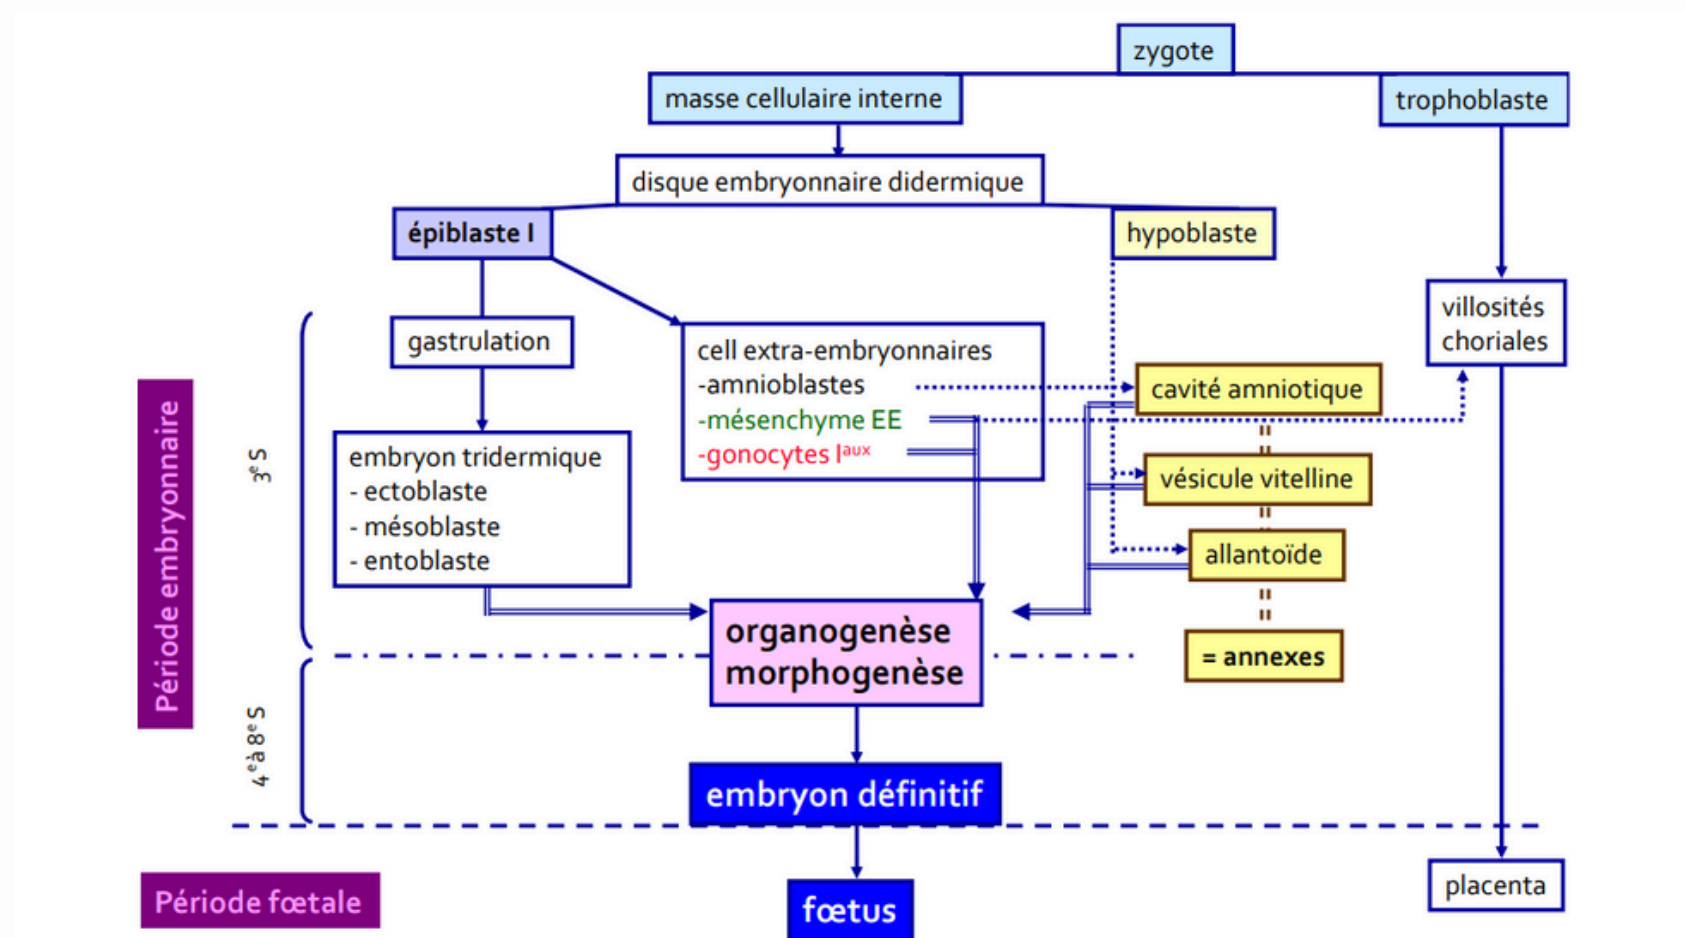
zygote

masse cellulaire interne

trophoblaste

disque embryonnaire didermique

épiblaste I

hypoblaste

villosités choriales

gastrulation

cell extra-embryonnaires
-amnioblastes
-mésenchyme EE
-gonocytes I$^{aux}$

cavité amniotique

vésicule vitelline

allantoïde

= annexes

Période embryonnaire

3$^e$ S

embryon tridermique
- ectoblaste
- mésoblaste
- entoblaste

organogenèse
morphogenèse

4$^e$ à 8$^e$ S

embryon définitif

Période fœtale

fœtus

placenta